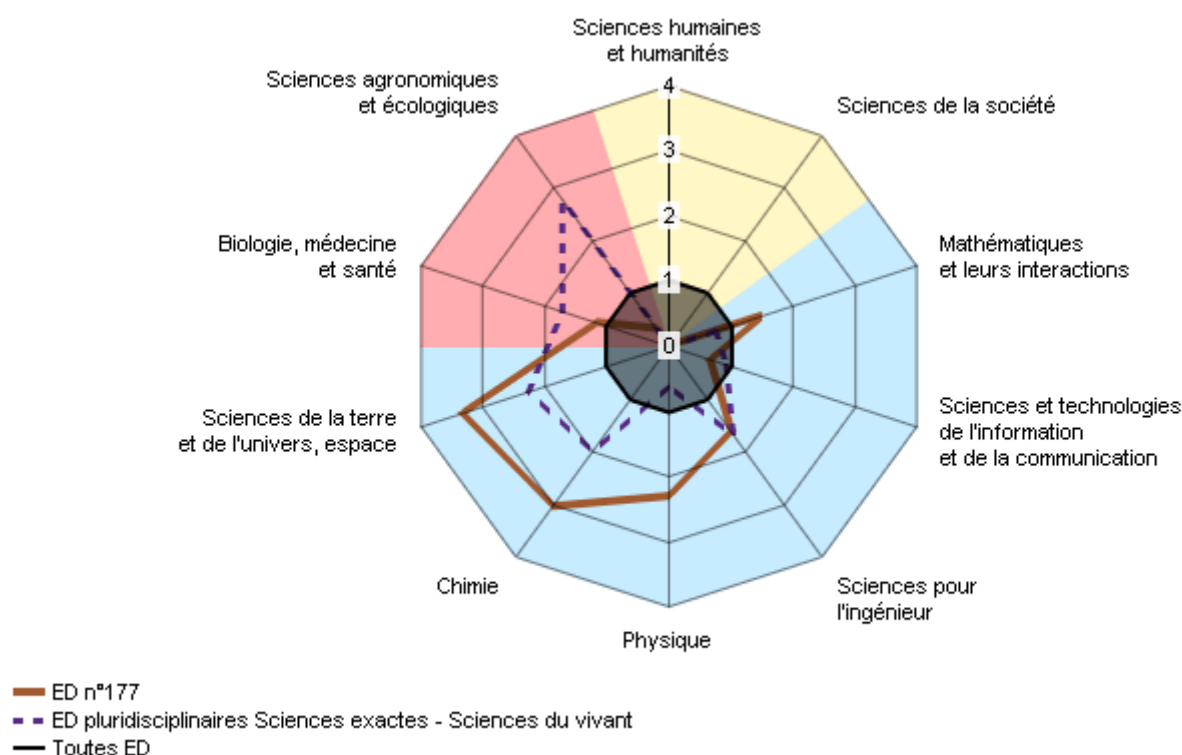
Sciences humaines et humanités

Sciences de la société

Mathématiques et leurs interactions

Sciences et technologies de l'information et de la communication

Sciences pour l'ingénieur

Physique

Chimie

Sciences de la terre et de l'univers, espace

Biologie, médecine et santé

Sciences agronomiques et écologiques

4
3
2
1
0

ED n°177
ED pluridisciplinaires Sciences exactes - Sciences du vivant
Toutes ED